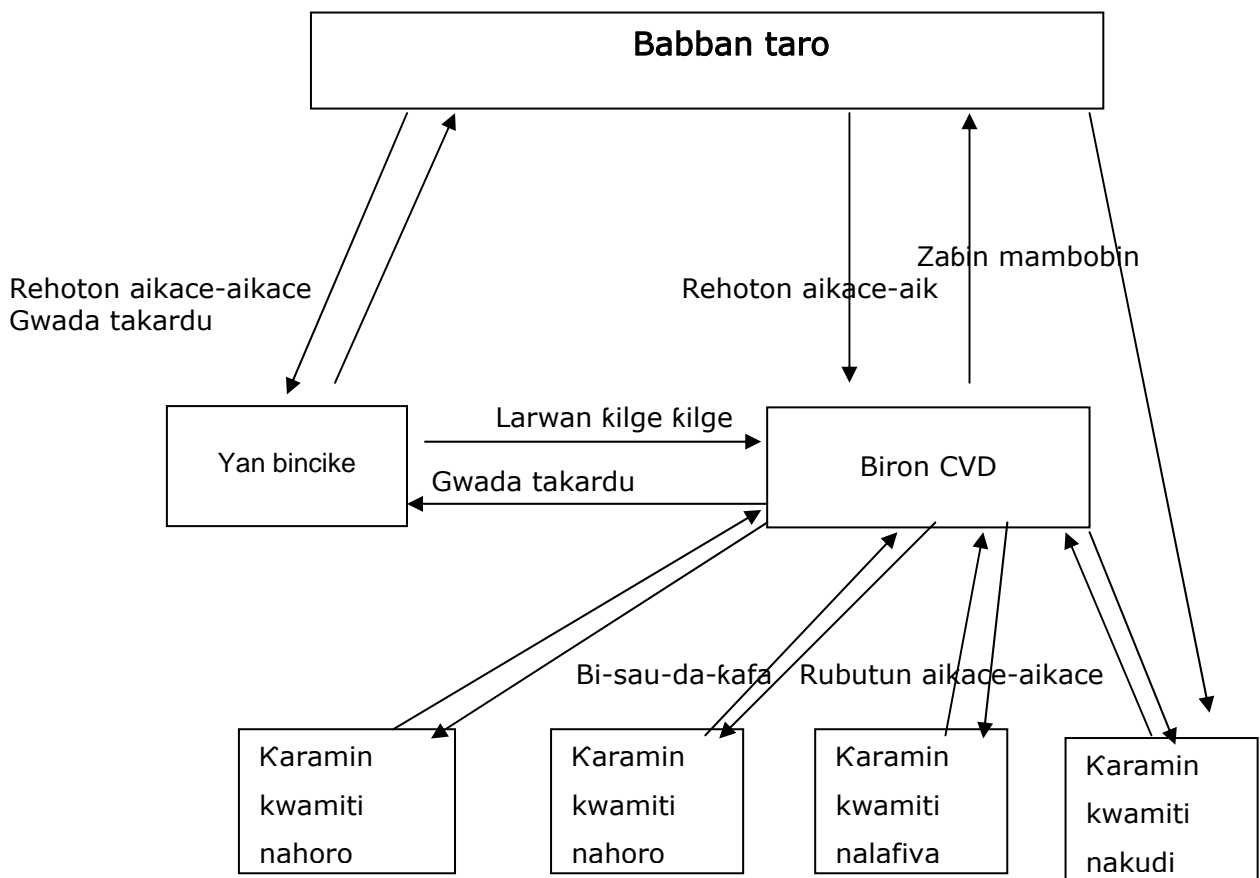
Babban taro

Rehoton aikace-aikace
Gwada takardu

Rehoton aikace-aik

Zaɓin mambobin

Yan bincike

Larwan ƙilge ƙilge

Gwada takardu

Biron CVD

Bi-sau-da-ƙafa

Rubutun aikace-aikace

Ƙaramin kwamiti nahoro

Ƙaramin kwamiti nahoro

Ƙaramin kwamiti nalafiva

Ƙaramin kwamiti nakudi